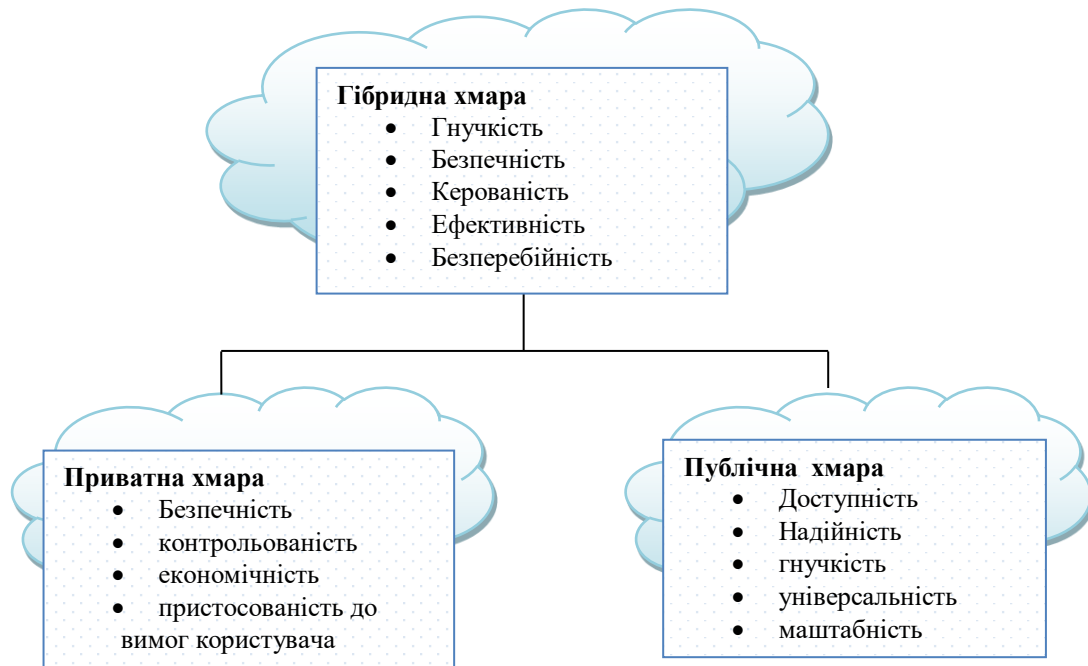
**Гібридна хмара**
- Гнучкість
- Безпечність
- Керованість
- Ефективність
- Безперебійність

**Приватна хмара**
- Безпечність
- контрольованість
- економічність
- пристосованість до вимог користувача

**Публічна хмара**
- Доступність
- Надійність
- гнучкість
- універсальність
- маштабність